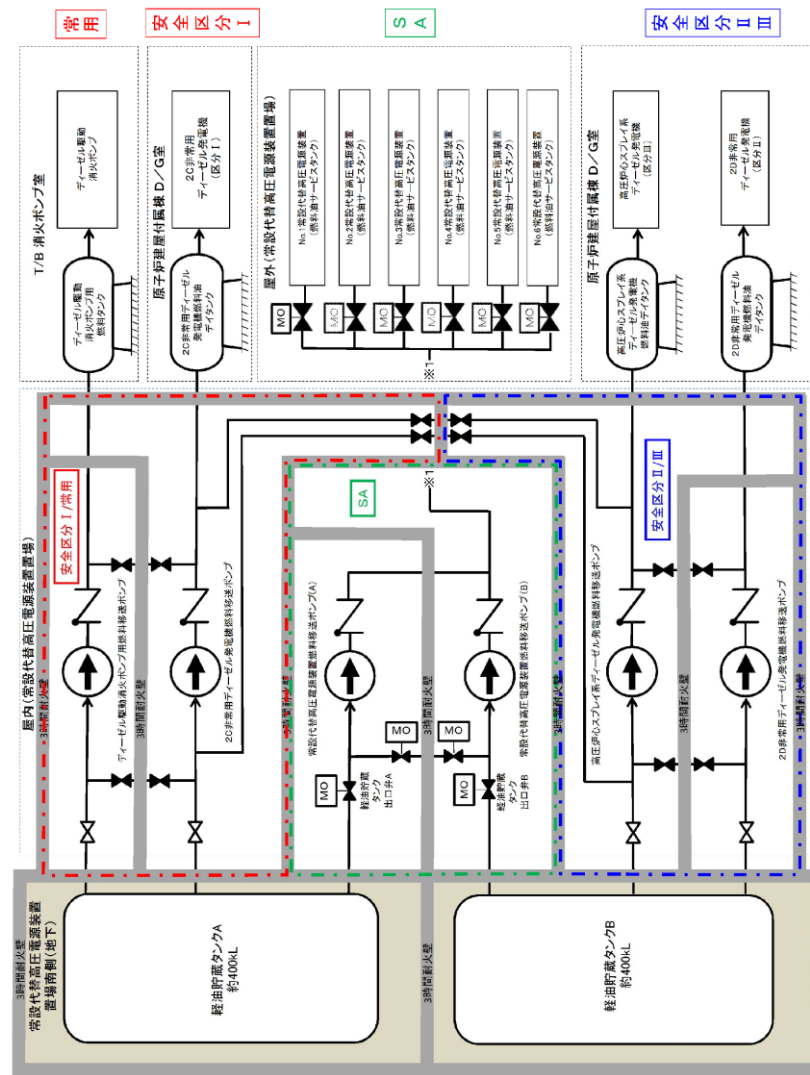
常用

安全区分Ⅰ

SA

安全区分ⅡⅢ

T/B消火ポンプ室

ディーゼル駆動消火ポンプ

ディーゼル駆動消火ポンプ用燃料タンク

原子炉建屋付属棟D/G室

2C非常用ディーゼル発電機（区分Ⅰ）

2C非常用ディーゼル発電機燃料油デイタンク

屋外（常設代替高圧電源装置置場）

No.1常設代替高圧電源装置（燃料油サービスタンク）

No.2常設代替高圧電源装置（燃料油サービスタンク）

No.3常設代替高圧電源装置（燃料油サービスタンク）

No.4常設代替高圧電源装置（燃料油サービスタンク）

No.5常設代替高圧電源装置（燃料油サービスタンク）

No.6常設代替高圧電源装置（燃料油サービスタンク）

MO

※1

原子炉建屋付属棟D/G室

高圧炉心スプレイ系ディーゼル発電機（区分Ⅲ）

高圧炉心スプレイ系ディーゼル発電機燃料油デイタンク

2D非常用ディーゼル発電機（区分Ⅱ）

2D非常用ディーゼル発電機燃料油デイタンク

屋内（常設代替高圧電源装置置場）

安全区分Ⅰ/常用

SA

※1

安全区分Ⅱ/Ⅲ

ディーゼル駆動消火ポンプ用燃料移送ポンプ

2C非常用ディーゼル発電機燃料移送ポンプ

常設代替高圧電源装置燃料移送ポンプ(A)

常設代替高圧電源装置燃料移送ポンプ(B)

高圧炉心スプレイ系ディーゼル発電機燃料移送ポンプ

2D非常用ディーゼル発電機燃料移送ポンプ

軽油貯蔵タンク出口弁A

軽油貯蔵タンク出口弁B

3時間耐火壁

常設代替高圧電源装置置場西側（地下）

軽油貯蔵タンクA
約400kL

軽油貯蔵タンクB
約400kL